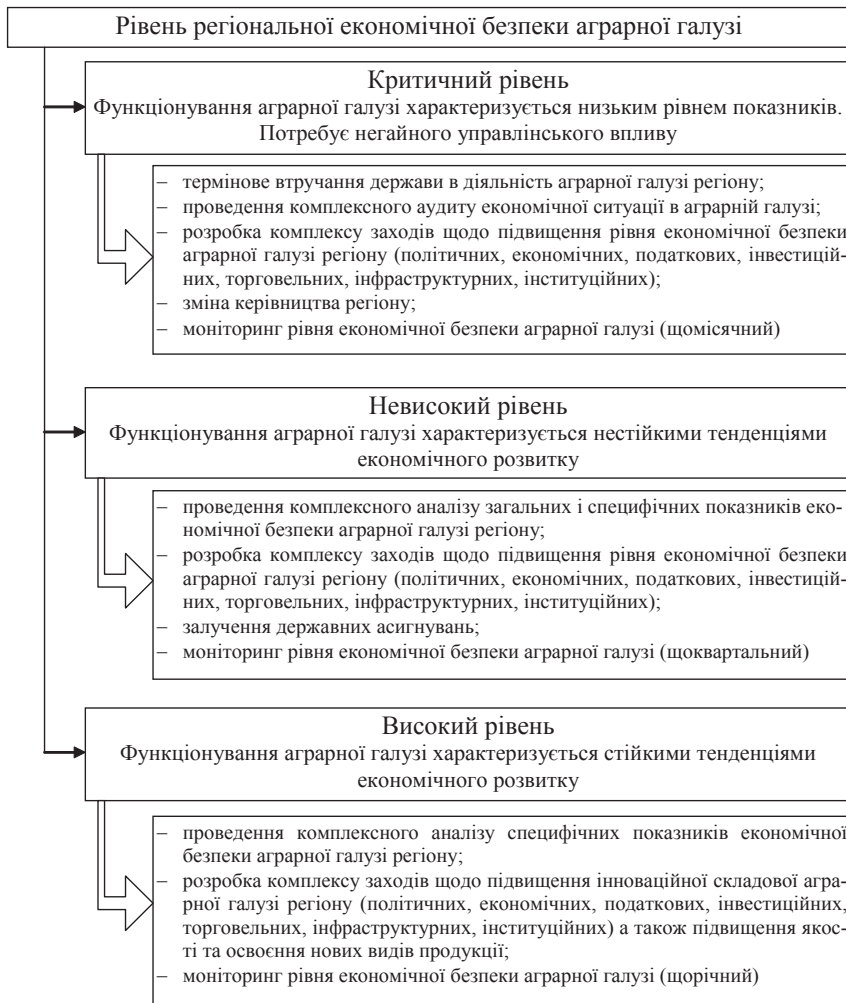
Рівень регіональної економічної безпеки аграрної галузі

Критичний рівень
Функціонування аграрної галузі характеризується низьким рівнем показників. Потребує негайного управлінського впливу

– термінове втручання держави в діяльність аграрної галузі регіону;
– проведення комплексного аудиту економічної ситуації в аграрній галузі;
– розробка комплексу заходів щодо підвищення рівня економічної безпеки аграрної галузі регіону (політичних, економічних, податкових, інвестиційних, торговельних, інфраструктурних, інституційних);
– зміна керівництва регіону;
– моніторинг рівня економічної безпеки аграрної галузі (щомісячний)

Невисокий рівень
Функціонування аграрної галузі характеризується нестійкими тенденціями економічного розвитку

– проведення комплексного аналізу загальних і специфічних показників економічної безпеки аграрної галузі регіону;
– розробка комплексу заходів щодо підвищення рівня економічної безпеки аграрної галузі регіону (політичних, економічних, податкових, інвестиційних, торговельних, інфраструктурних, інституційних);
– залучення державних асигнувань;
– моніторинг рівня економічної безпеки аграрної галузі (щоквартальний)

Високий рівень
Функціонування аграрної галузі характеризується стійкими тенденціями економічного розвитку

– проведення комплексного аналізу специфічних показників економічної безпеки аграрної галузі регіону;
– розробка комплексу заходів щодо підвищення інноваційної складової аграрної галузі регіону (політичних, економічних, податкових, інвестиційних, торговельних, інфраструктурних, інституційних) а також підвищення якості та освоєння нових видів продукції;
– моніторинг рівня економічної безпеки аграрної галузі (щорічний)